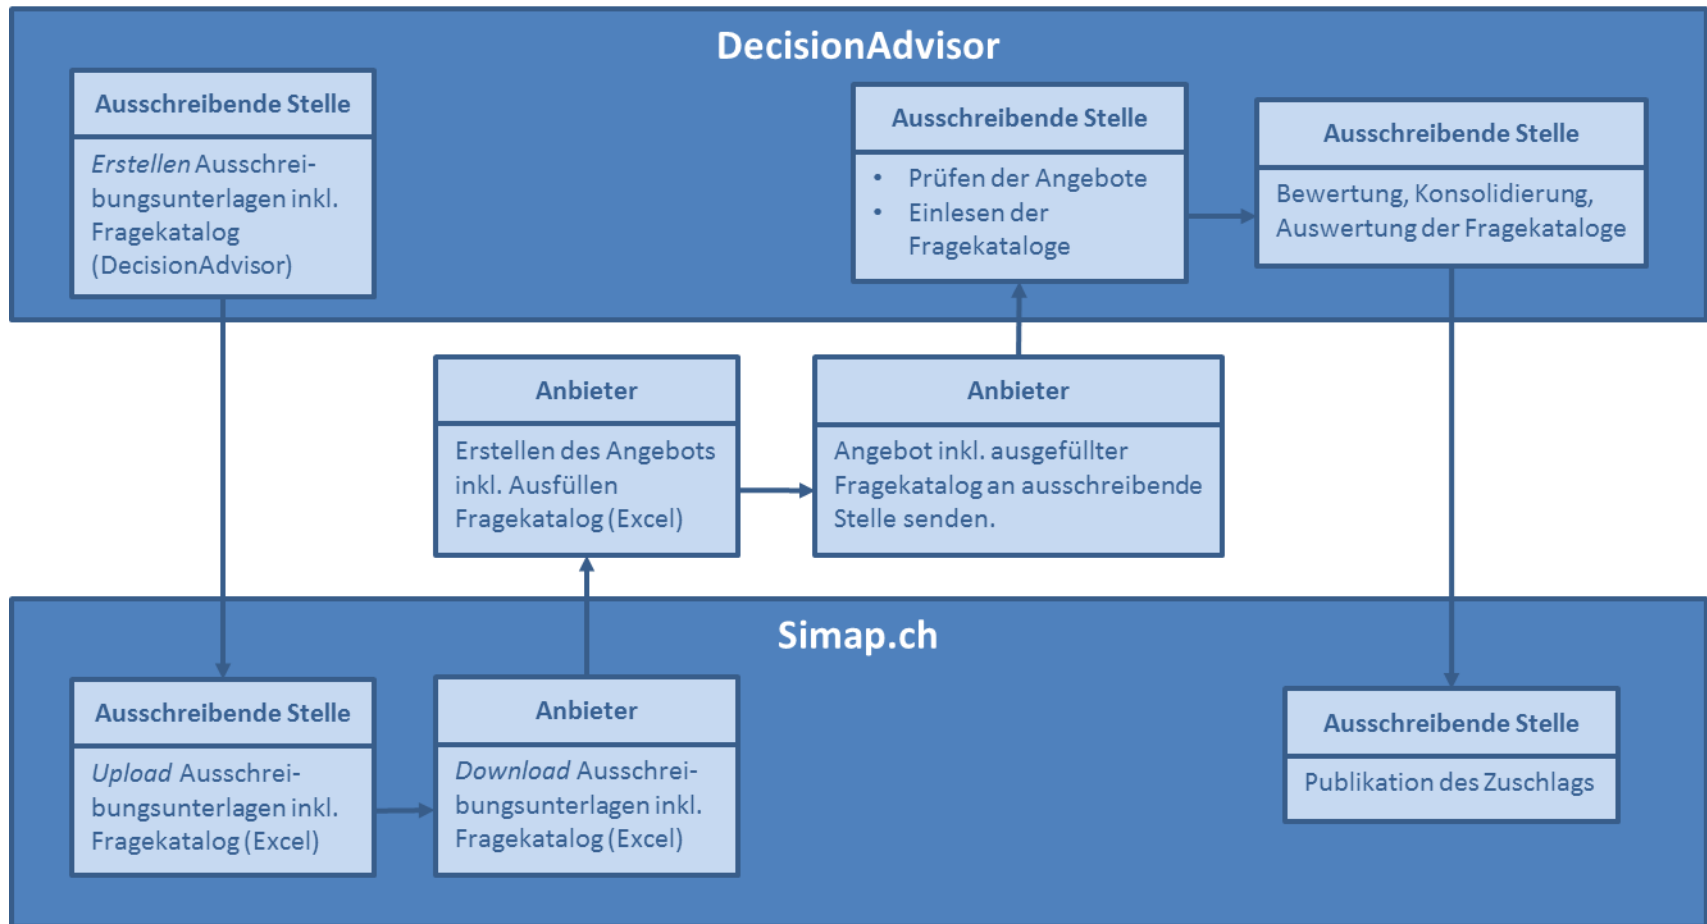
DecisionAdvisor

Ausschreibende Stelle

Erstellen Ausschreibungsunterlagen inkl. Fragekatalog (DecisionAdvisor)

Ausschreibende Stelle

- Prüfen der Angebote
- Einlesen der Fragekataloge

Ausschreibende Stelle

Bewertung, Konsolidierung, Auswertung der Fragekataloge

Anbieter

Erstellen des Angebots inkl. Ausfüllen Fragekatalog (Excel)

Anbieter

Angebot inkl. ausgefüllter Fragekatalog an ausschreibende Stelle senden.

Simap.ch

Ausschreibende Stelle

Upload Ausschreibungsunterlagen inkl. Fragekatalog (Excel)

Anbieter

Download Ausschreibungsunterlagen inkl. Fragekatalog (Excel)

Ausschreibende Stelle

Publikation des Zuschlags